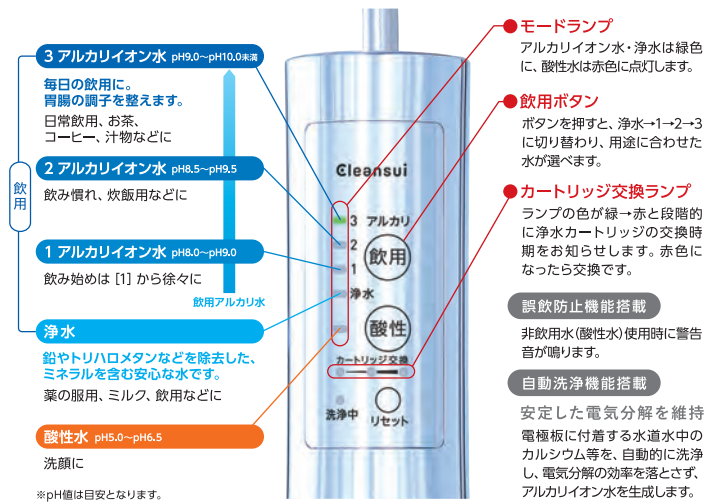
3 アルカリイオン水 pH9.0～pH10.0未満

毎日の飲用に。
胃腸の調子を整えます。

日常飲用、お茶、コーヒー、汁物などに

2 アルカリイオン水 pH8.5～pH9.5

飲み慣れ、炊飯用などに

1 アルカリイオン水 pH8.0～pH9.0

飲み始めは［1］から徐々に

飲用

飲用アルカリ水

浄水

鉛やトリハロメタンなどを除去した、ミネラルを含む安心な水です。

薬の服用、ミルク、飲用などに

酸性水 pH5.0～pH6.5

洗顔に

※pH値は目安となります。

Cleansui

3 アルカリ
2
1
浄水
飲用
酸性
カートリッジ交換
洗浄中
リセット

モードランプ

アルカリイオン水・浄水は緑色に、酸性水は赤色に点灯します。

飲用ボタン

ボタンを押すと、浄水→1→2→3に切り替わり、用途に合わせた水が選べます。

カートリッジ交換ランプ

ランプの色が緑→赤と段階的に浄水カートリッジの交換時期をお知らせします。赤色になったら交換です。

誤飲防止機能搭載

非飲用水(酸性水)使用時に警告音が鳴ります。

自動洗浄機能搭載

安定した電気分解を維持

電極板に付着する水道水中のカルシウム等を、自動的に洗浄し、電気分解の効率を落とさず、アルカリイオン水を生成します。